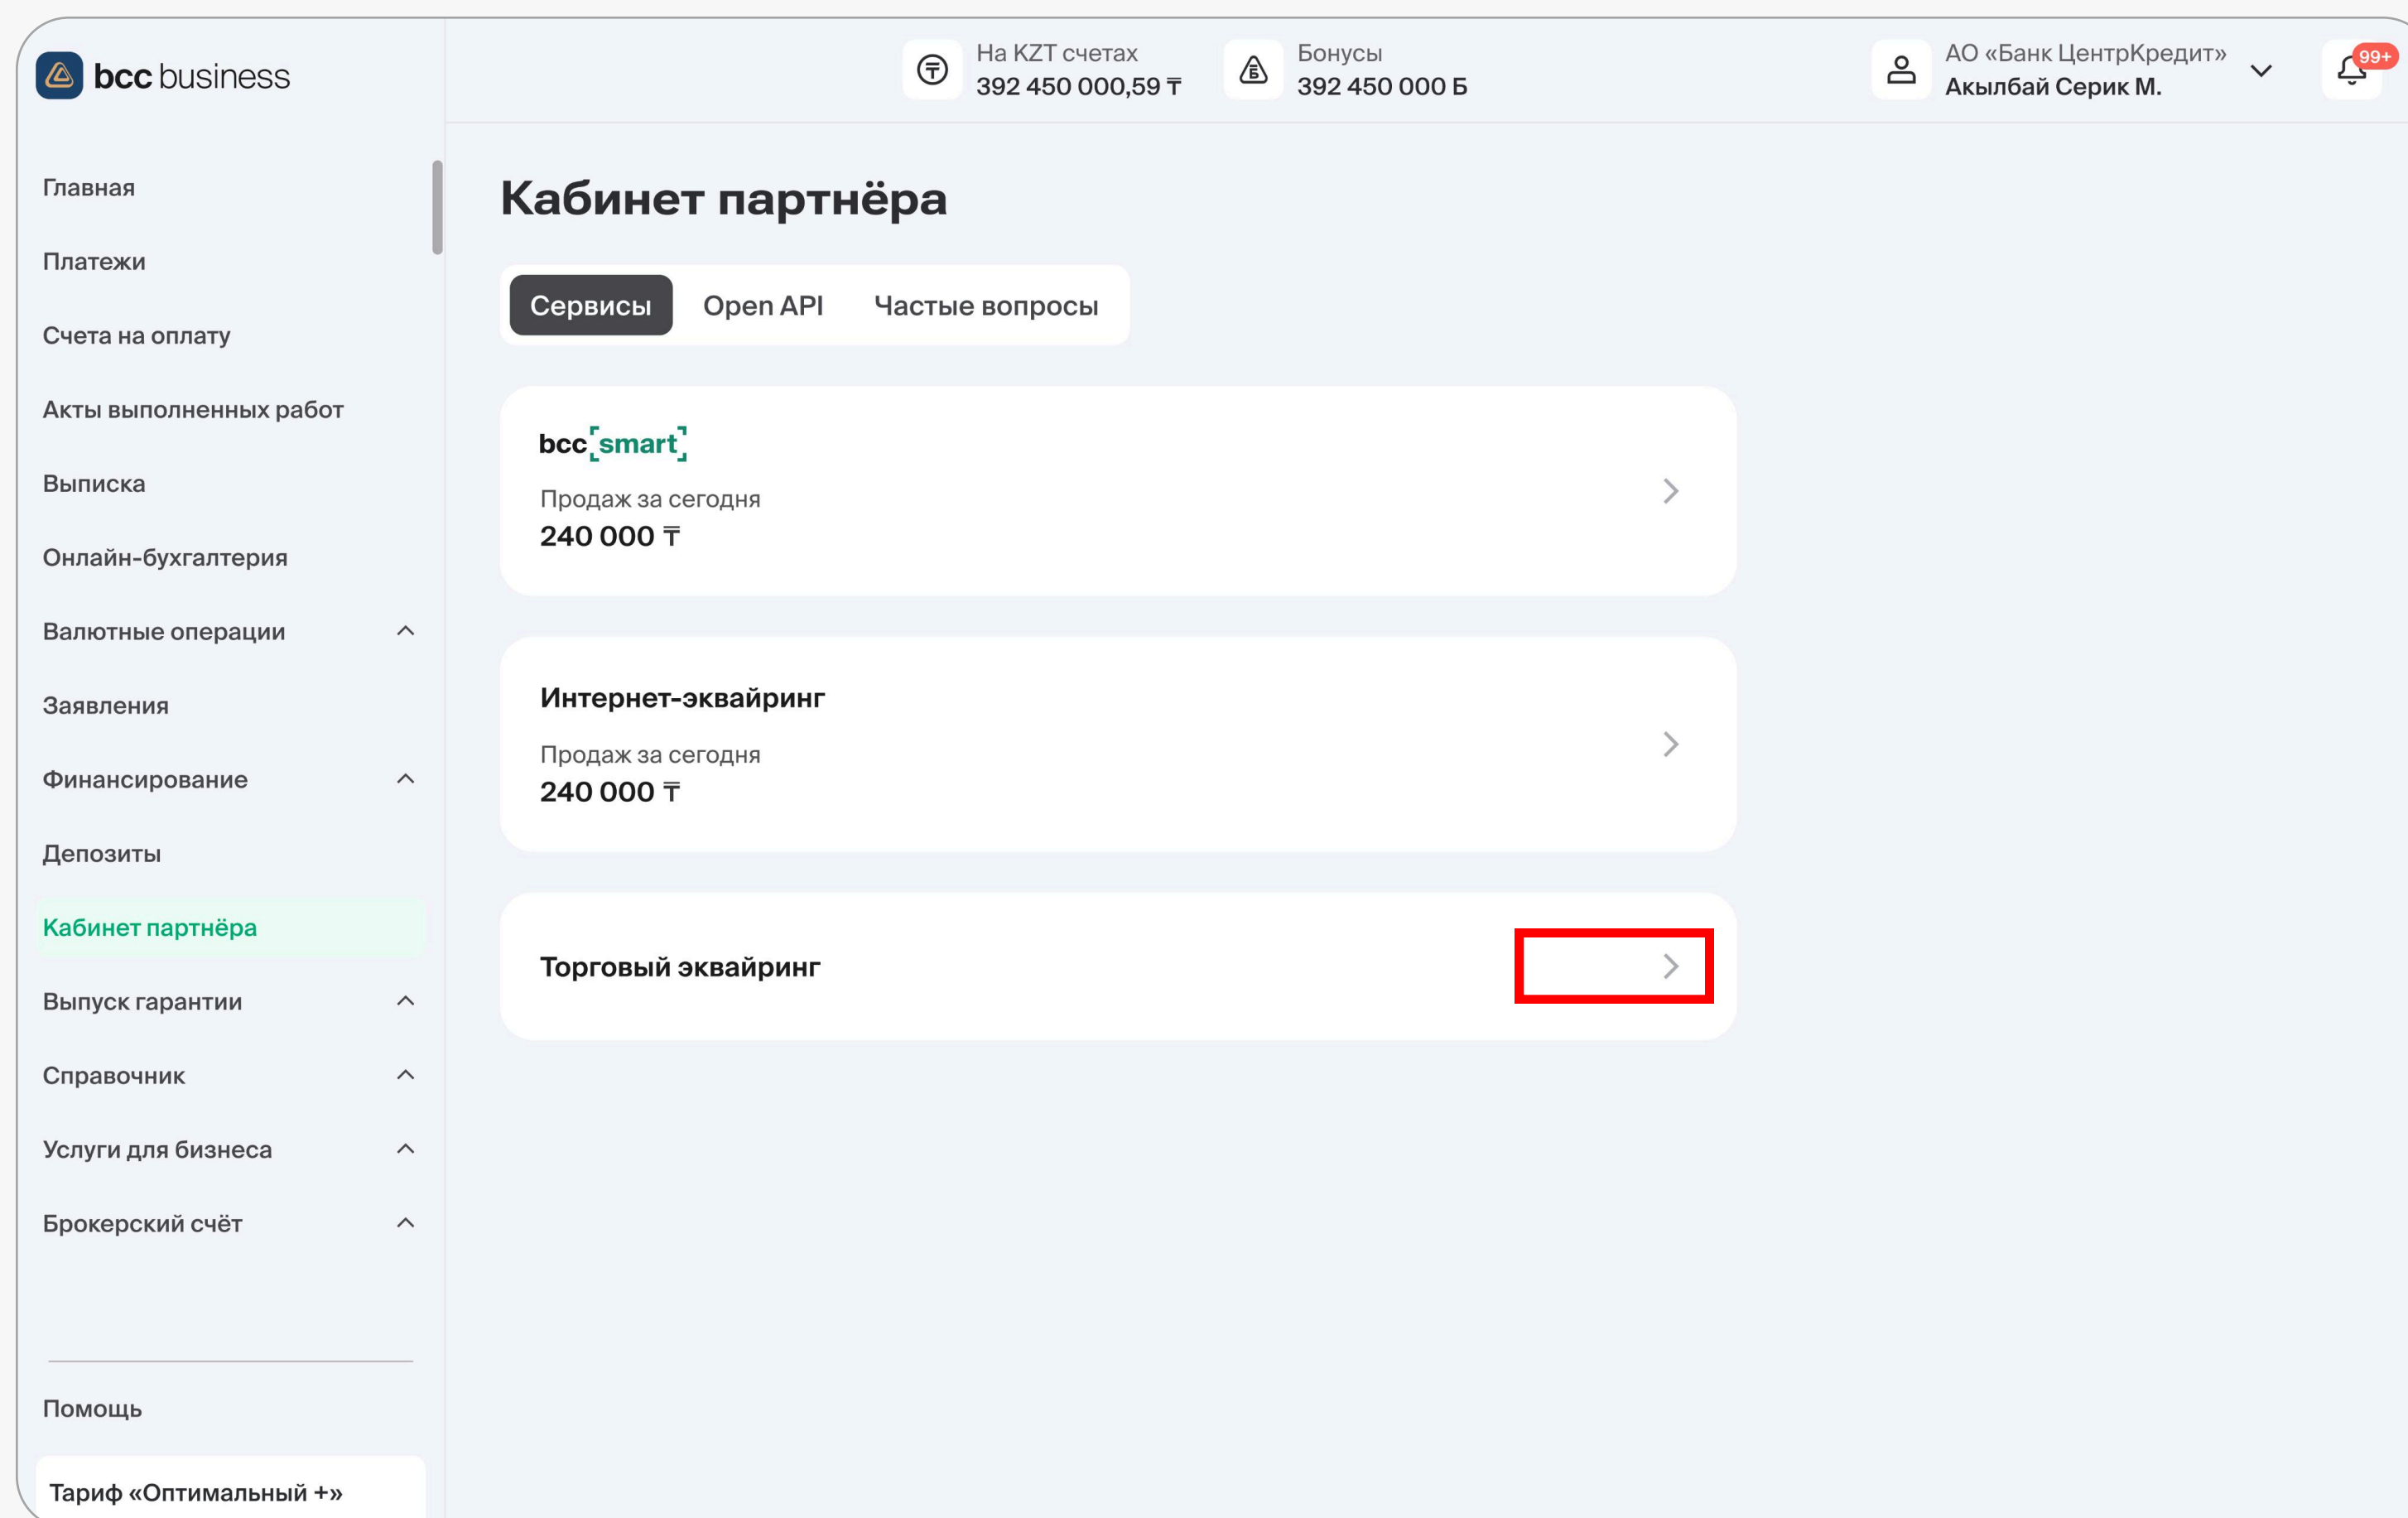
bcc business

На KZT счетах
392 450 000,59 ₸

Бонусы
392 450 000 Б

АО «Банк ЦентрКредит»
Акылбай Серик М.

99+

Главная

Платежи

Счета на оплату

Акты выполненных работ

Выписка

Онлайн-бухгалтерия

Валютные операции

Заявления

Финансирование

Депозиты

Кабинет партнёра

Выпуск гарантии

Справочник

Услуги для бизнеса

Брокерский счёт

Помощь

Тариф «Оптимальный +»

Кабинет партнёра

Сервисы
Open API
Частые вопросы

bcc smart
Продаж за сегодня
240 000 ₸

Интернет-эквайринг
Продаж за сегодня
240 000 ₸

Торговый эквайринг